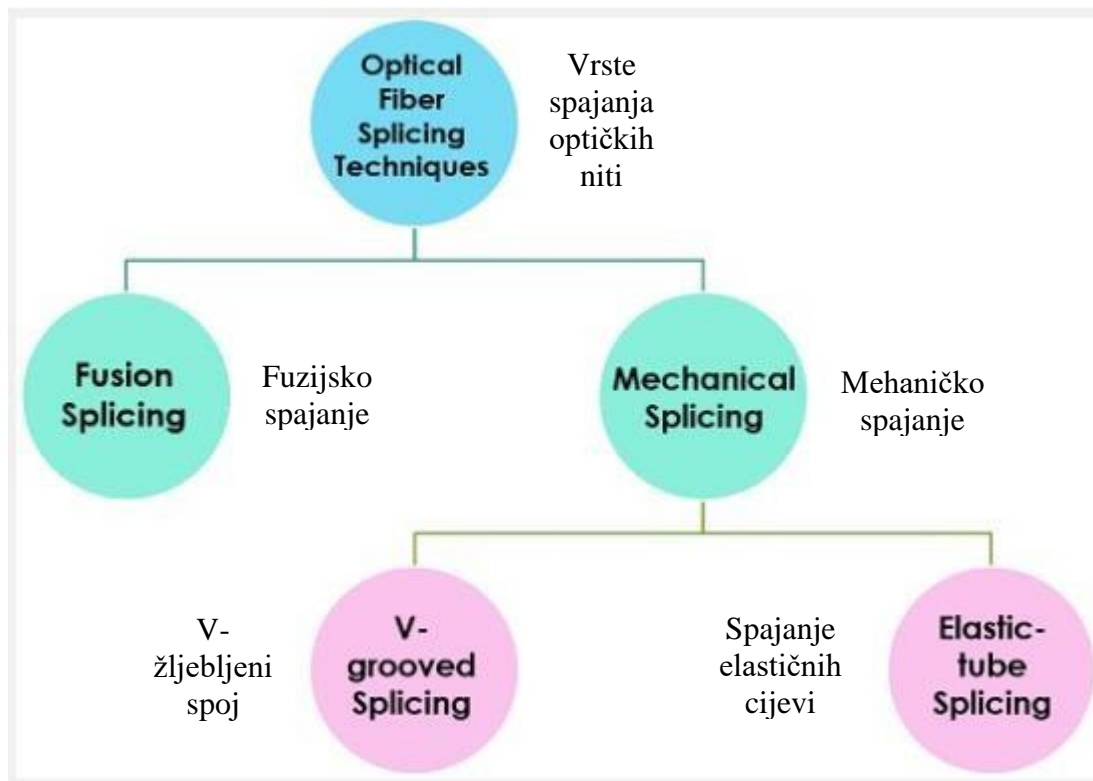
Optical Fiber Splicing Techniques

Vrste spajanja optičkih niti

Fusion Splicing

Fuzijsko spajanje

Mechanical Splicing

Mehaničko spajanje

V-žljebljeni spoj

V-grooved Splicing

Spajanje elastičnih cijevi

Elastic-tube Splicing